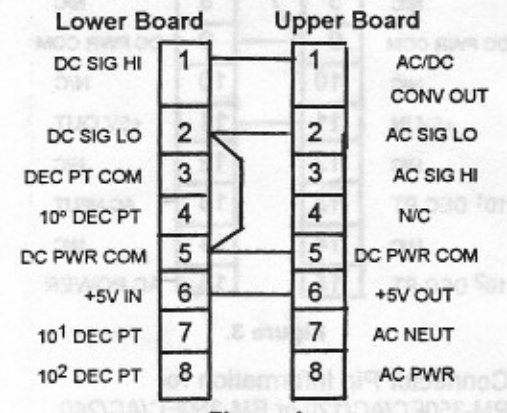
Lower Board

Upper Board

| Lower Board | | | Upper Board |
|---|---|---|---|
| DC SIG HI | 1 | 1 | AC/DC CONV OUT |
| DC SIG LO | 2 | 2 | AC SIG LO |
| DEC PT COM | 3 | 3 | AC SIG HI |
| $10^0$ DEC PT | 4 | 4 | N/C |
| DC PWR COM | 5 | 5 | DC PWR COM |
| +5V IN | 6 | 6 | +5V OUT |
| $10^1$ DEC PT | 7 | 7 | AC NEUT |
| $10^2$ DEC PT | 8 | 8 | AC PWR |